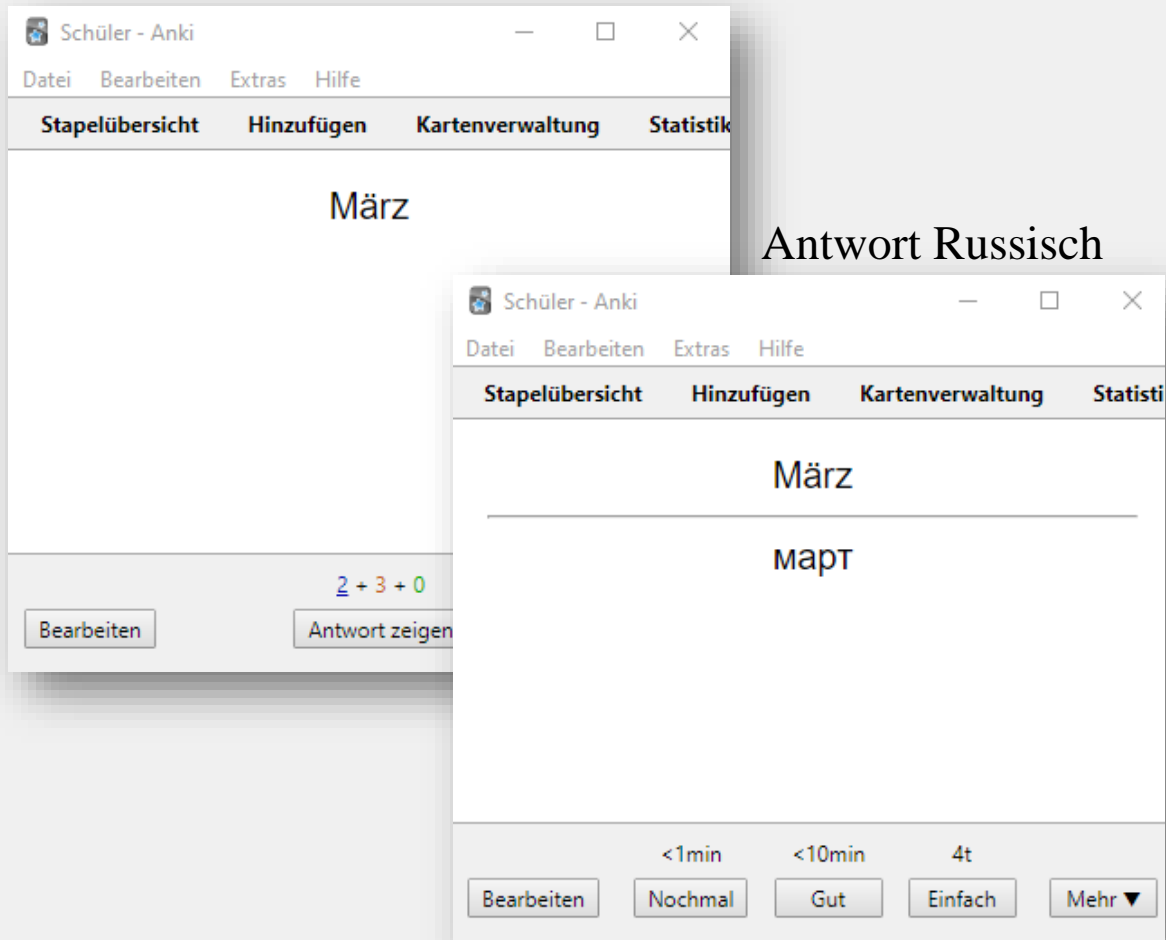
Schüler - Anki

Datei Bearbeiten Extras Hilfe

Stapelübersicht Hinzufügen Kartenverwaltung Statistik

März

2 + 3 + 0

Bearbeiten Antwort zeigen

Antwort Russisch

Schüler - Anki

Datei Bearbeiten Extras Hilfe

Stapelübersicht Hinzufügen Kartenverwaltung Statisti

März

март

<1min <10min 4t

Bearbeiten Nochmal Gut Einfach Mehr ▼